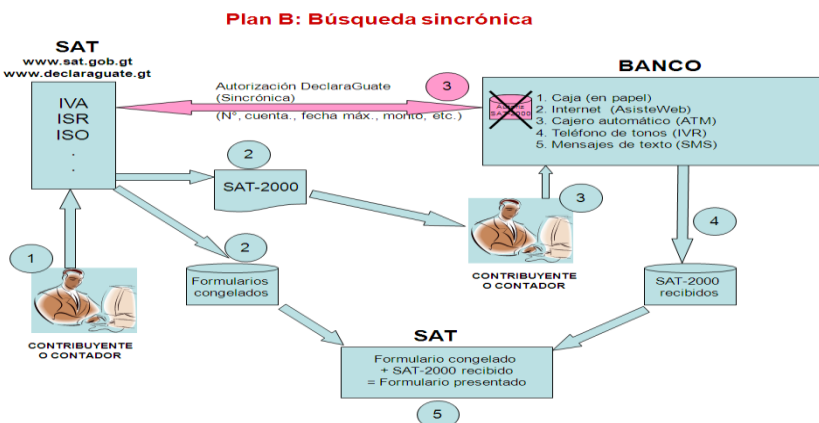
Plan B: Búsqueda sincrónica

SAT
www.sat.gob.gt
www.declaraguate.gt

IVA
ISR
ISO
.
.

Autorización DeclaraGuate (Sincrónica)
(N°, cuenta., fecha máx., monto, etc.)

3

BANCO

Avisos SAT-2000

1. Caja (en papel)
2. Internet (AsisteWeb)
3. Cajero automático (ATM)
4. Teléfono de tonos (IVR)
5. Mensajes de texto (SMS)

2

SAT-2000

3

4

2

1

Formularios congelados

CONTRIBUYENTE O CONTADOR

SAT-2000 recibidos

CONTRIBUYENTE O CONTADOR

SAT

Formulario congelado + SAT-2000 recibido = Formulario presentado

5